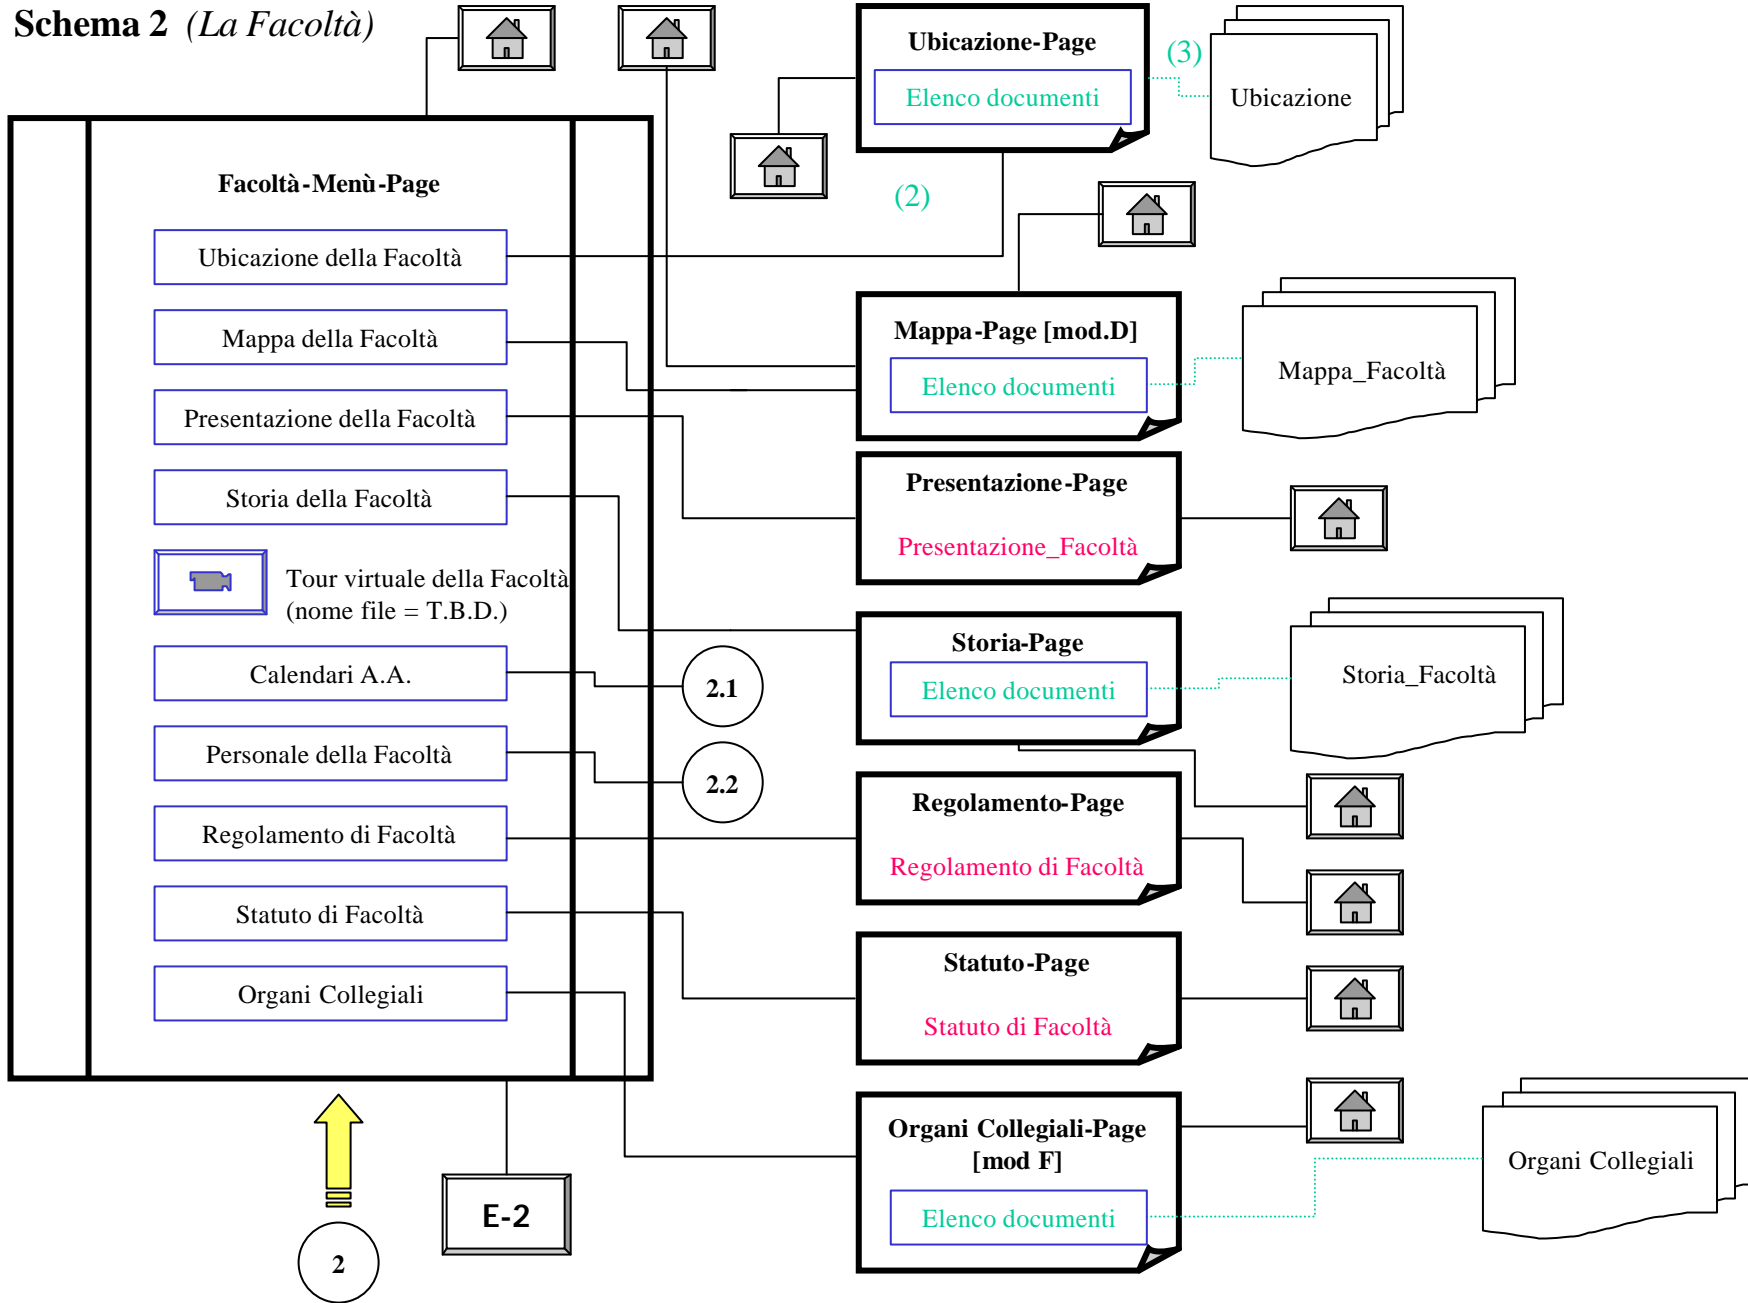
Schema 2 (La Facoltà)

Facoltà-Menù-Page

Ubicazione della Facoltà

Mappa della Facoltà

Presentazione della Facoltà

Storia della Facoltà

Tour virtuale della Facoltà (nome file = T.B.D.)

Calendari A.A.

Personale della Facoltà

Regolamento di Facoltà

Statuto di Facoltà

Organi Collegiali

2

E-2

2.1

2.2

Ubicazione-Page
Elenco documenti

(3)

Ubicazione

(2)

Mappa-Page [mod.D]
Elenco documenti

Mappa_Facoltà

Presentazione-Page
Presentazione_Facoltà

Storia-Page
Elenco documenti

Storia_Facoltà

Regolamento-Page
Regolamento di Facoltà

Statuto-Page
Statuto di Facoltà

Organi Collegiali-Page [mod F]
Elenco documenti

Organi Collegiali